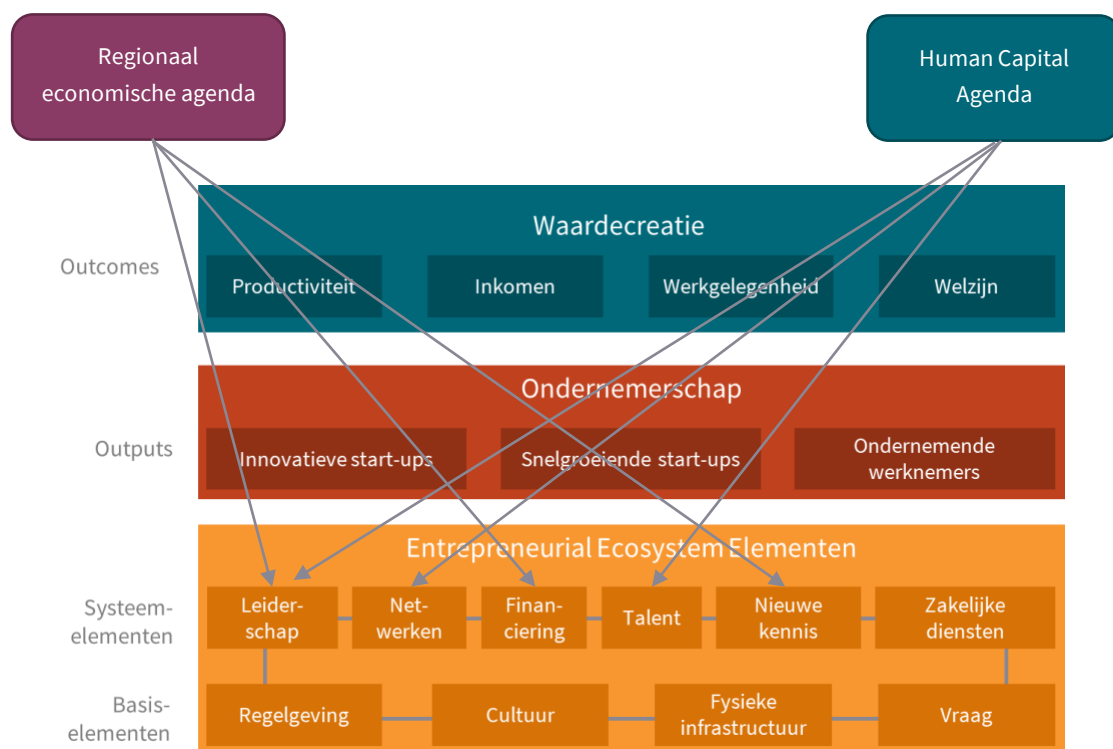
Regionaal economische agenda

Human Capital Agenda

Outcomes

Waardecreatie

Productiviteit

Inkomen

Werkgelegenheid

Welzijn

Outputs

Ondernemerschap

Innovatieve start-ups

Snelgroeiende start-ups

Ondernemende werknemers

Entrepreneurial Ecosystem Elementen

Systeem-elementen

Leider-schap

Net-werken

Finan-ciering

Talent

Nieuwe kennis

Zakelijke diensten

Basis-elementen

Regelgeving

Cultuur

Fysieke infrastructuur

Vraag